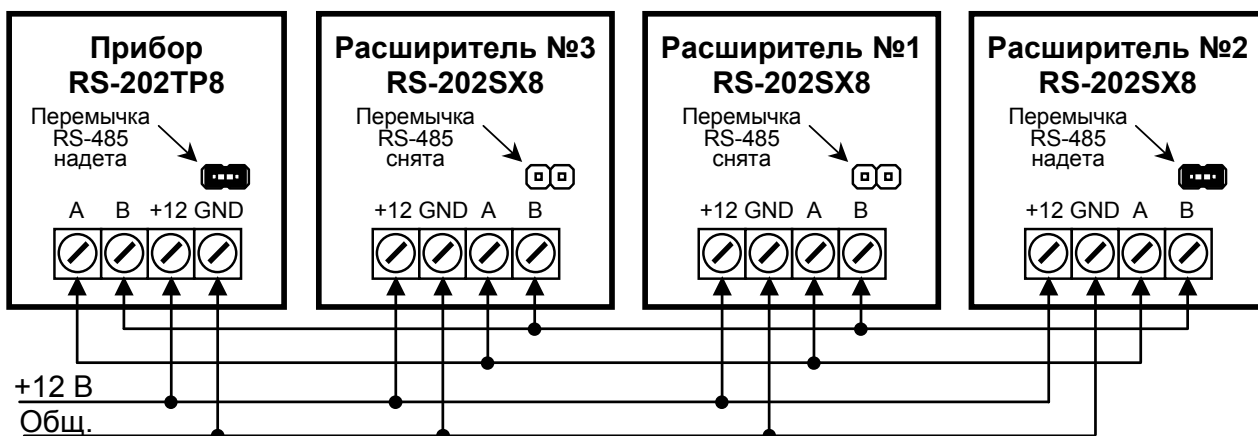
Прибор RS-202TP8

Перемычка RS-485 надета

A B +12 GND

Расширитель №3 RS-202SX8

Перемычка RS-485 снята

+12 GND A B

Расширитель №1 RS-202SX8

Перемычка RS-485 снята

+12 GND A B

Расширитель №2 RS-202SX8

Перемычка RS-485 надета

+12 GND A B

+12 В

Общ.